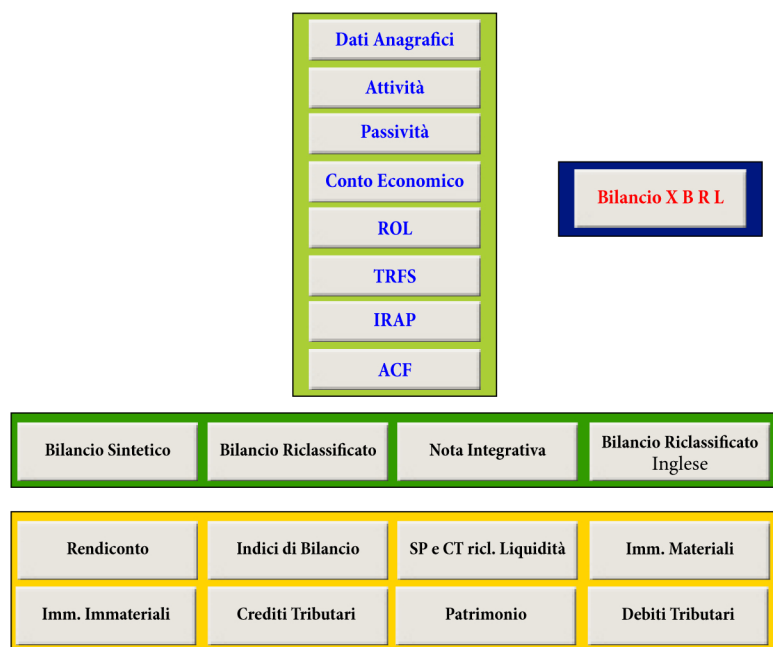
Dati Anagrafici

Attività

Passività

Conto Economico

ROL

TRFS

IRAP

ACF

Bilancio X B R L

Bilancio Sintetico

Bilancio Riclassificato

Nota Integrativa

Bilancio Riclassificato Inglese

Rendiconto

Indici di Bilancio

SP e CT ricl. Liquidità

Imm. Materiali

Imm. Immateriali

Crediti Tributari

Patrimonio

Debiti Tributari